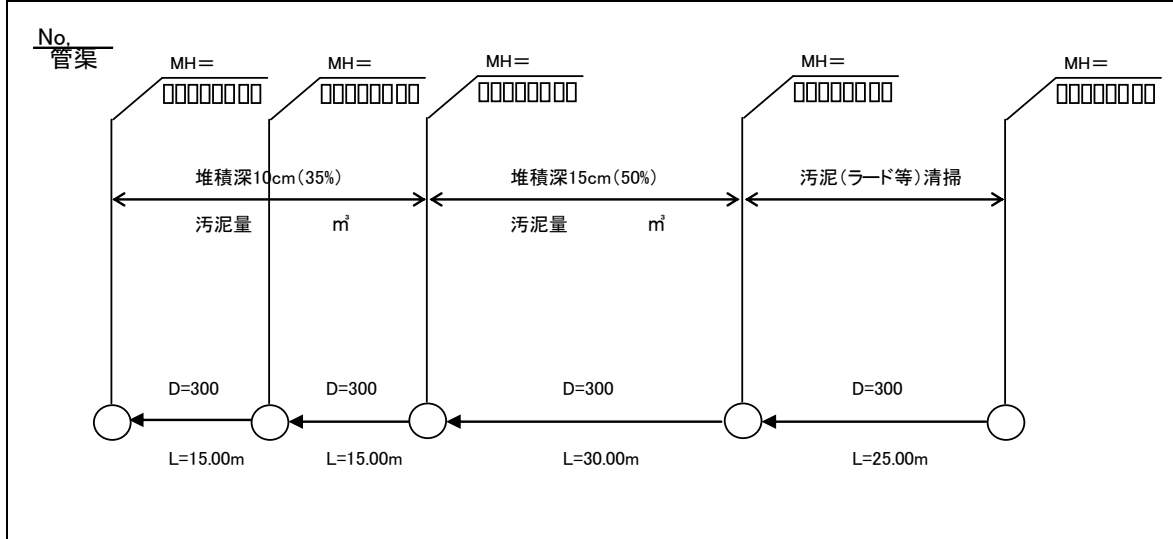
No.
管渠

MH＝
□□□□□□□□

MH＝
□□□□□□□□

MH＝
□□□□□□□□

MH＝
□□□□□□□□

MH＝
□□□□□□□□

堆積深10cm(35%)

汚泥量 ㎥

堆積深15cm(50%)

汚泥量 ㎥

汚泥(ラード等)清掃

D=300

D=300

D=300

D=300

L=15.00m

L=15.00m

L=30.00m

L=25.00m